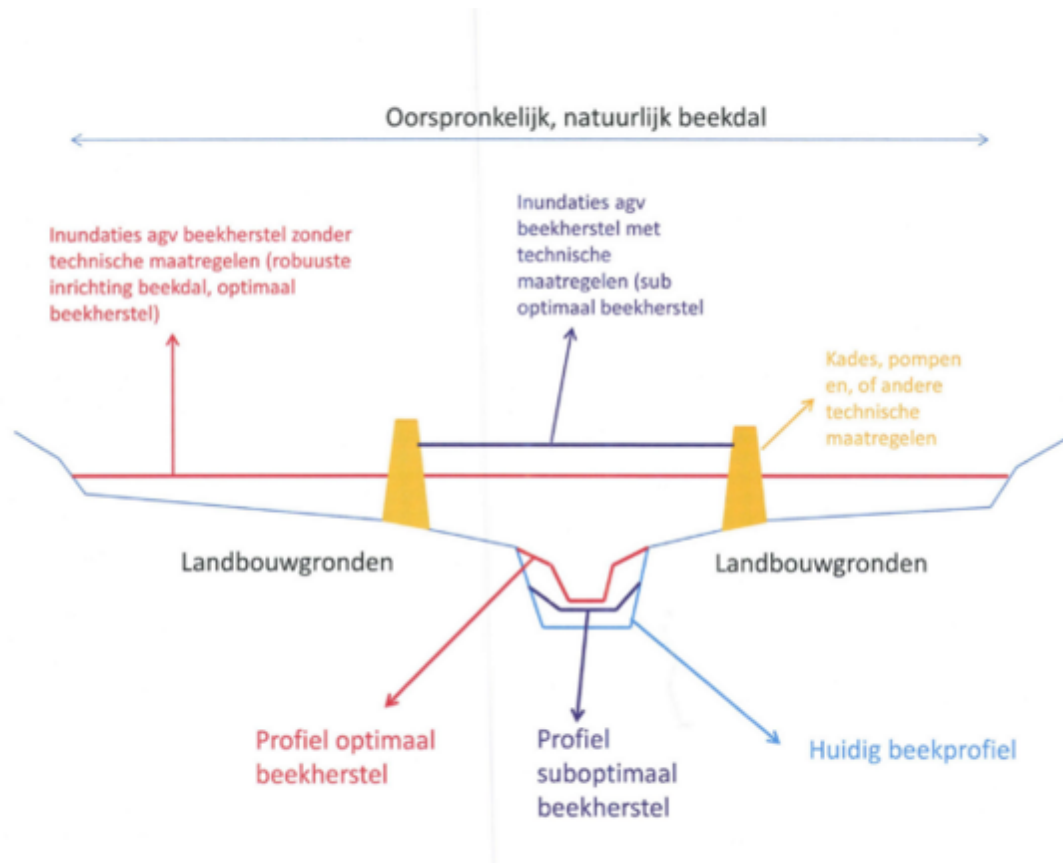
Oorspronkelijk, natuurlijk beekdal

Inundaties agv beekherstel zonder technische maatregelen (robuuste inrichting beekdal, optimaal beekherstel)

Inundaties agv beekherstel met technische maatregelen (sub optimaal beekherstel

Kades, pompen en, of andere technische maatregelen

Landbouwgronden

Landbouwgronden

Profiel optimaal beekherstel

Profiel suboptimaal beekherstel

Huidig beekprofiel